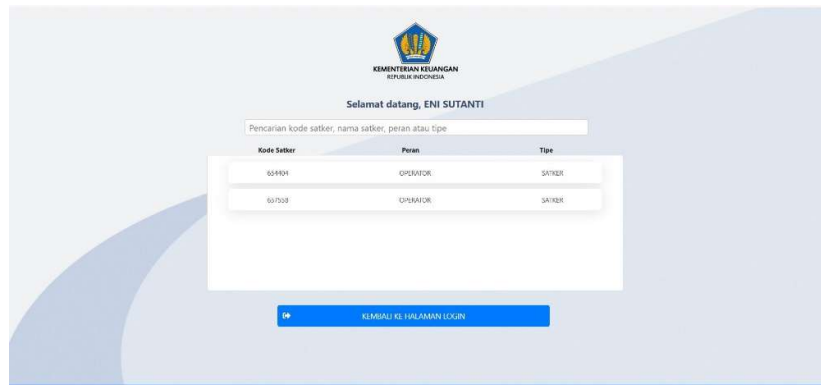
KEMENTERIAN KEUANGAN
REPUBLIK INDONESIA

Selamat datang, ENI SUTANTI

Pencarian kode satker, nama satker, peran atau tipe

| Kode Satker | Peran | Tipe |
|---|---|---|
| 654404 | OPERATOR | SATKER |
| 657558 | OPERATOR | SATKER |

KEMBALI KE HALAMAN LOGIN